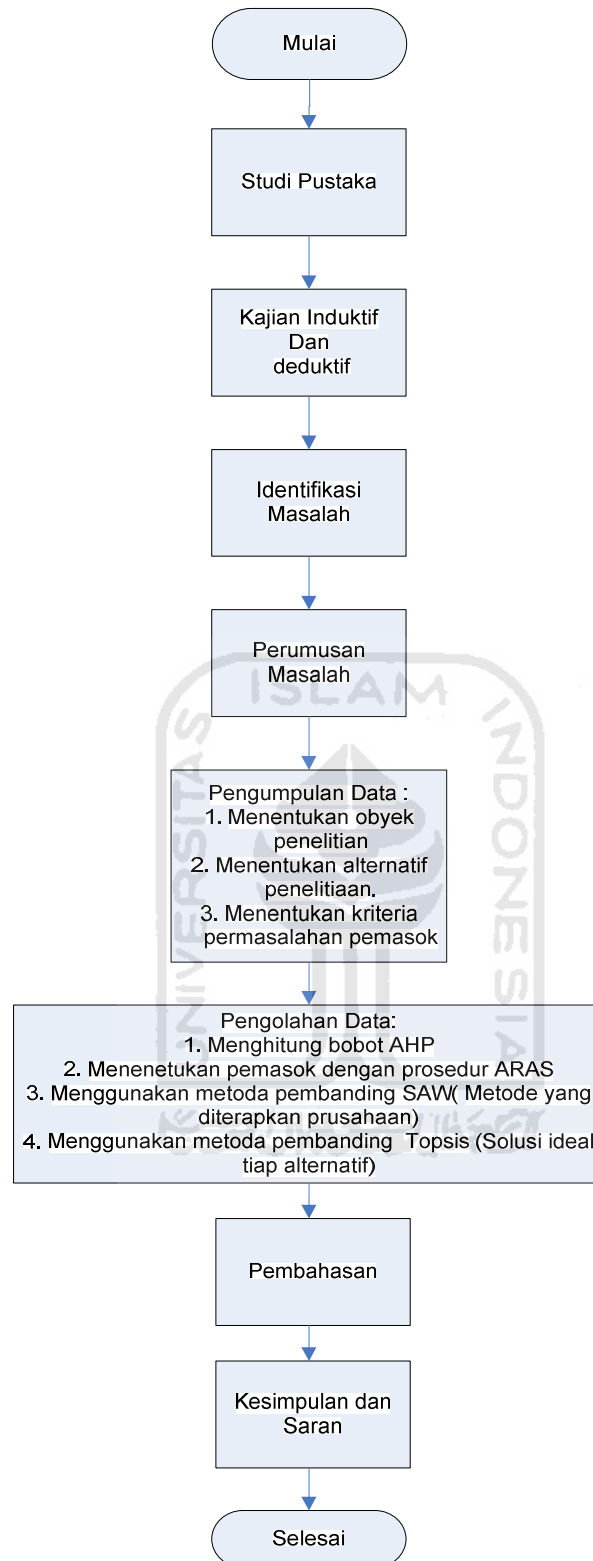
Mulai

Studi Pustaka

Kajian Induktif Dan deduktif

Identifikasi Masalah

Perumusan Masalah

Pengumpulan Data :
1. Menentukan obyek penelitian
2. Menentukan alternatif penelitiaan.
3. Menentukan kriteria permasalahan pemasok

Pengolahan Data:
1. Menghitung bobot AHP
2. Menenetukan pemasok dengan prosedur ARAS
3. Menggunakan metoda pembanding SAW( Metode yang diterapkan prusahaan)
4. Menggunakan metoda pembanding Topsis (Solusi ideal tiap alternatif)

Pembahasan

Kesimpulan dan Saran

Selesai

ISLAM INDONESIA UNIVERSITAS